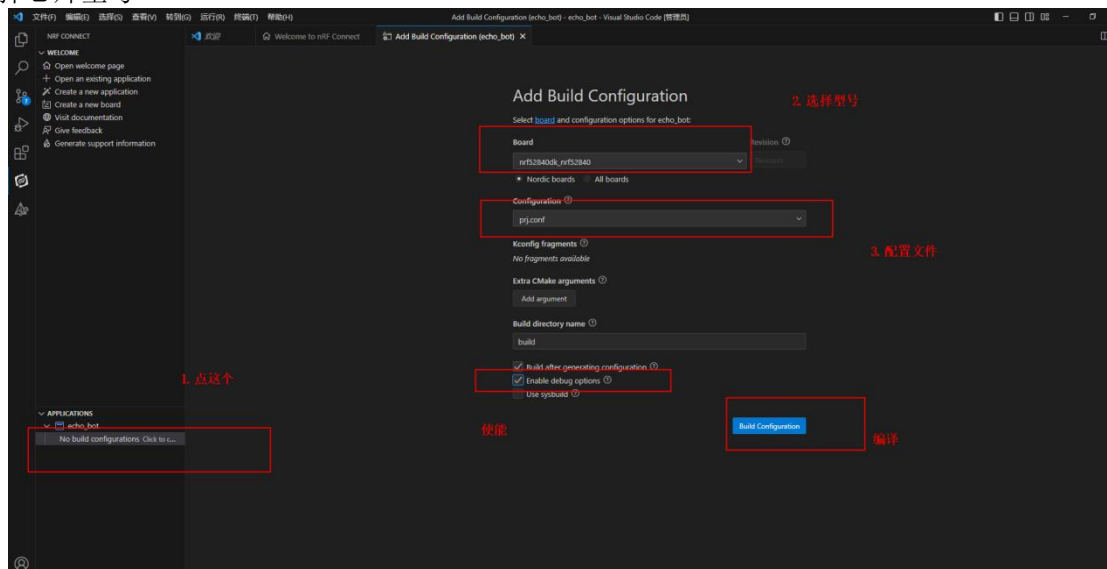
文件(F) 编辑(E) 选择(S) 查看(V) 转到(G) 运行(R) 终端(T) 帮助(H)

Add Build Configuration (echo_bot) - echo_bot - Visual Studio Code [管理员]

NRF CONNECT

欢迎 Welcome to nRF Connect Add Build Configuration (echo_bot) ×

WELCOME
Open welcome page
Open an existing application
Create a new application
Create a new board
Visit documentation
Give feedback
Generate support information

Add Build Configuration

2. 选择型号

Select board and configuration options for echo_bot:

Board
nrf52840dk_nrf52840
Revision
Revision
Nordic boards All boards

Configuration
prj.conf

3. 配置文件

Kconfig fragments
No fragments available

Extra CMake arguments
Add argument

Build directory name
build

Build after generating configuration
Enable debug options
Use sysbuild

1. 点这个

APPLICATIONS
echo_bot
No build configurations Click to c...

使能

Build Configuration

编译